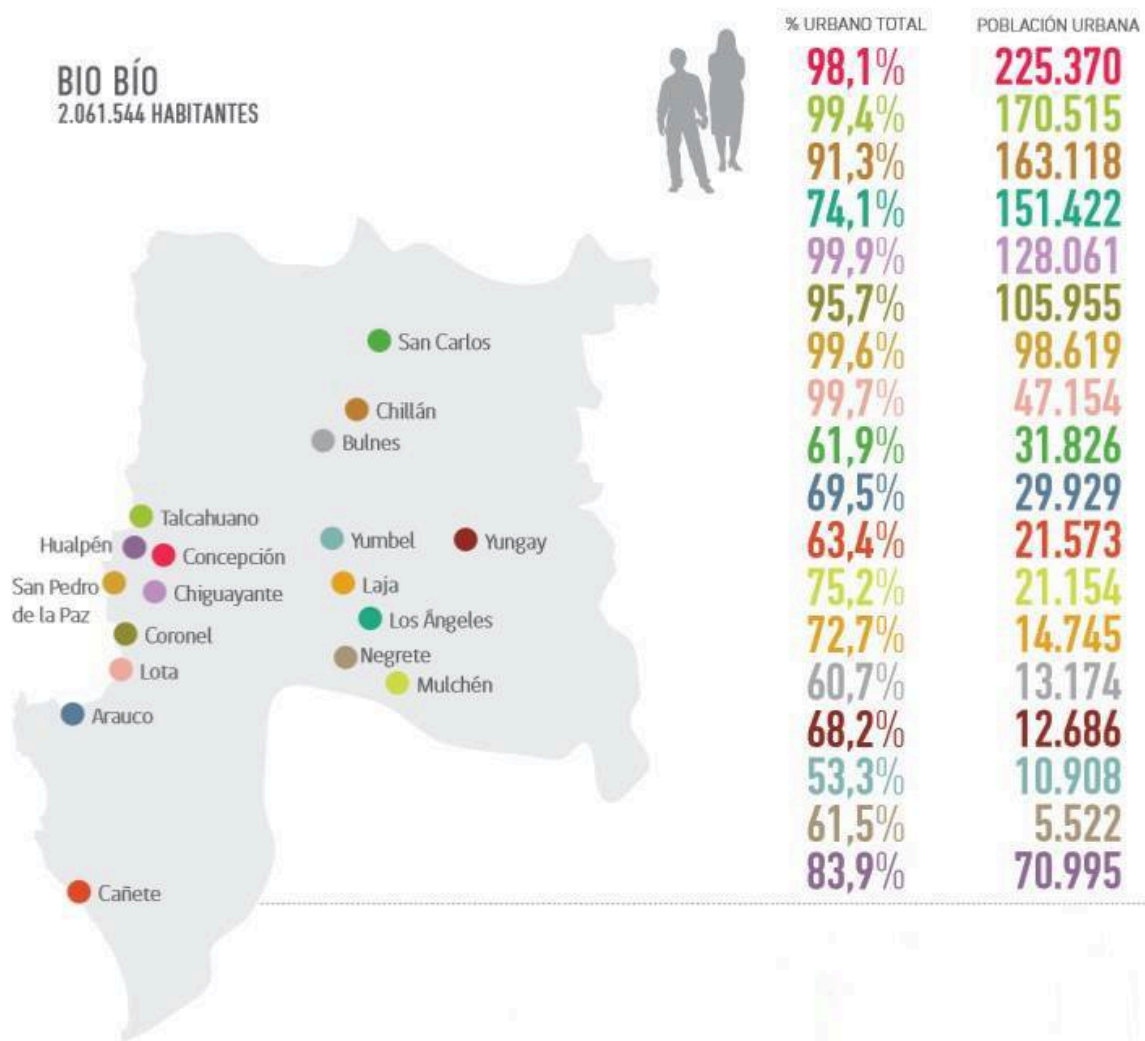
BIO BÍO
2.061.544 HABITANTES

| % URBANO TOTAL | POBLACIÓN URBANA |
|---|---|
| 98,1% | 225.370 |
| 99,4% | 170.515 |
| 91,3% | 163.118 |
| 74,1% | 151.422 |
| 99,9% | 128.061 |
| 95,7% | 105.955 |
| 99,6% | 98.619 |
| 99,7% | 47.154 |
| 61,9% | 31.826 |
| 69,5% | 29.929 |
| 63,4% | 21.573 |
| 75,2% | 21.154 |
| 72,7% | 14.745 |
| 60,7% | 13.174 |
| 68,2% | 12.686 |
| 53,3% | 10.908 |
| 61,5% | 5.522 |
| 83,9% | 70.995 |

San Carlos
Chillán
Bulnes
Talcahuano
Hualpén
Concepción
San Pedro de la Paz
Chiguayante
Coronel
Lota
Arauco
Cañete
Yumbel
Yungay
Laja
Los Ángeles
Negrete
Mulchén